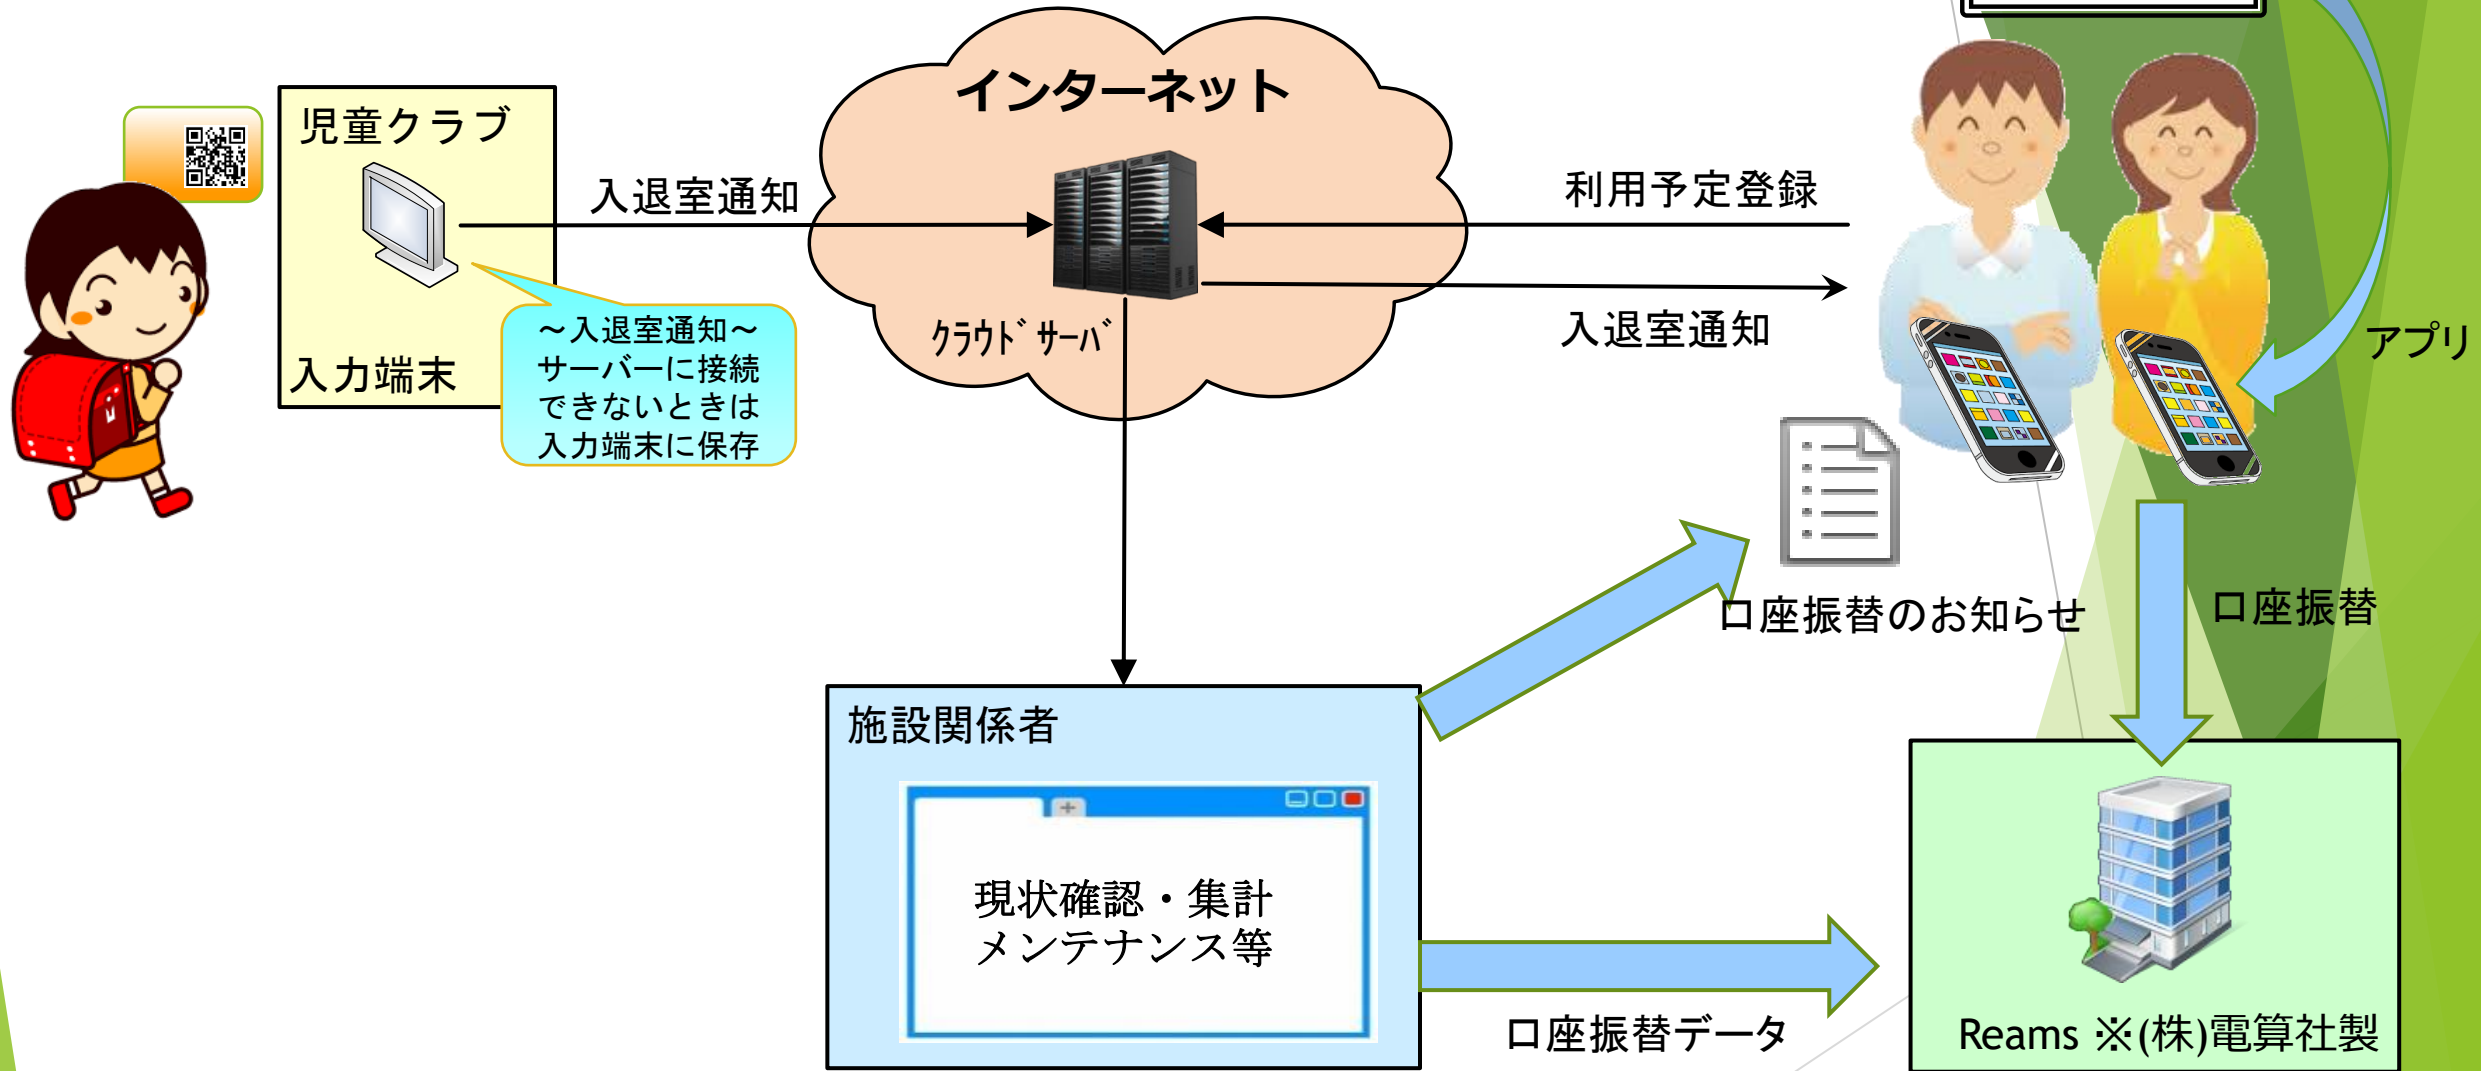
児童クラブ

入力端末

～入退室通知～
サーバーに接続
できないときは
入力端末に保存

入退室通知

インターネット

ｸﾗｳﾄﾞｻｰﾊﾞ

利用予定登録

入退室通知

アプリ

口座振替のお知らせ

口座振替

施設関係者

現状確認・集計
メンテナンス等

口座振替データ

Reams ※(株)電算社製